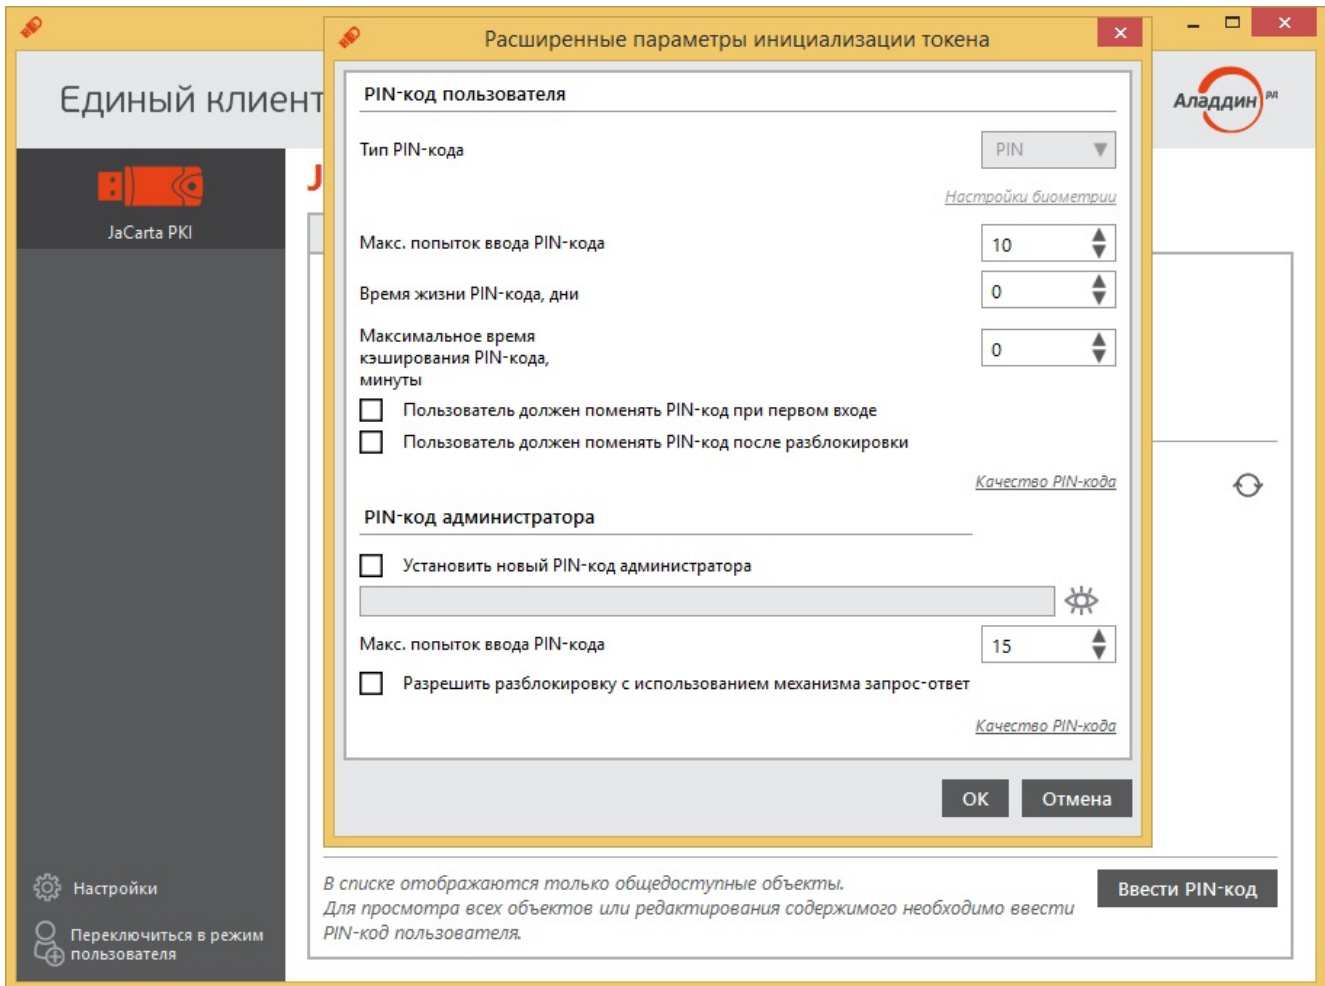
Расширенные параметры инициализации токена

Единый клиент

Аладдин

JaCarta PKI

PIN-код пользователя

Тип PIN-кода

PIN

Настройки биометрии

Макс. попыток ввода PIN-кода

10

Время жизни PIN-кода, дни

0

Максимальное время кэширования PIN-кода, минуты

0

Пользователь должен поменять PIN-код при первом входе

Пользователь должен поменять PIN-код после разблокировки

Качество PIN-кода

PIN-код администратора

Установить новый PIN-код администратора

Макс. попыток ввода PIN-кода

15

Разрешить разблокировку с использованием механизма запрос-ответ

Качество PIN-кода

OK

Отмена

Настройки

Переключиться в режим пользователя

В списке отображаются только общедоступные объекты. Для просмотра всех объектов или редактирования содержимого необходимо ввести PIN-код пользователя.

Ввести PIN-код